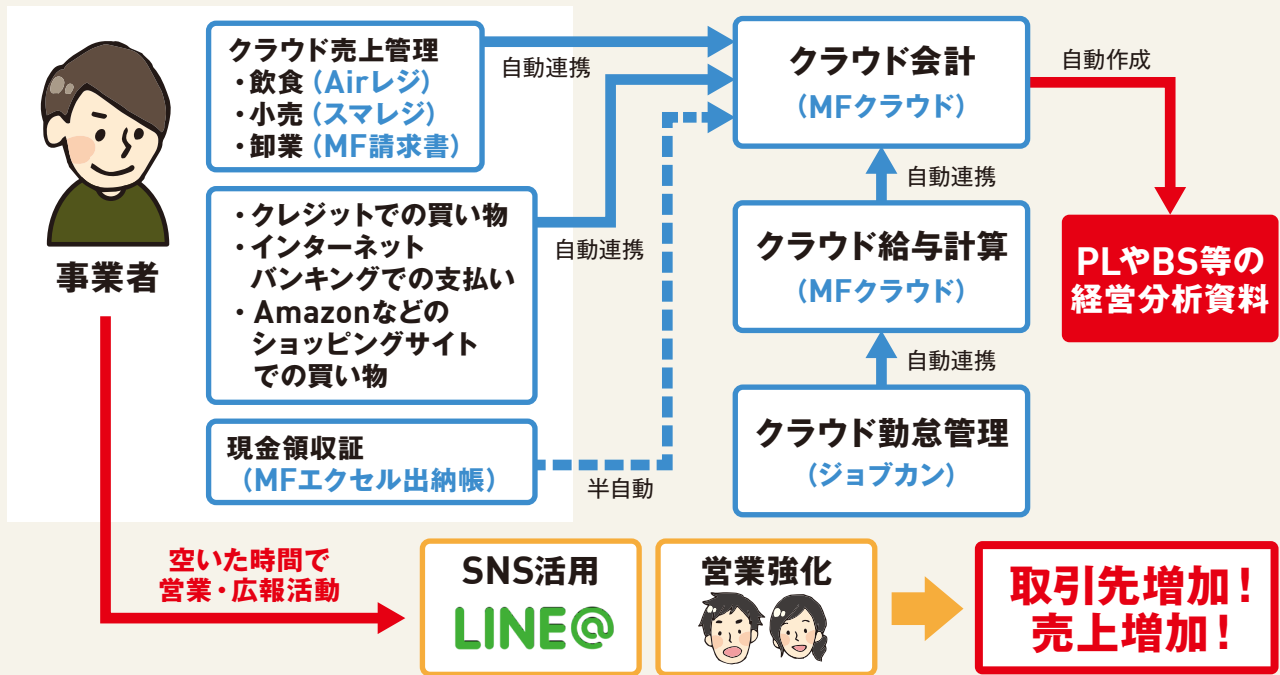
事業者

クラウド売上管理
・飲食（Airレジ）
・小売（スマレジ）
・卸業（MF請求書）

・クレジットでの買い物
・インターネットバンキングでの支払い
・Amazonなどのショッピングサイトでの買い物

現金領収証
（MFエクセル出納帳）

自動連携

自動連携

半自動

クラウド会計
（MFクラウド）

自動作成

PLやBS等の経営分析資料

自動連携

クラウド給与計算
（MFクラウド）

自動連携

クラウド勤怠管理
（ジョブカン）

空いた時間で営業・広報活動

SNS活用
LINE@

営業強化

取引先増加！
売上増加！